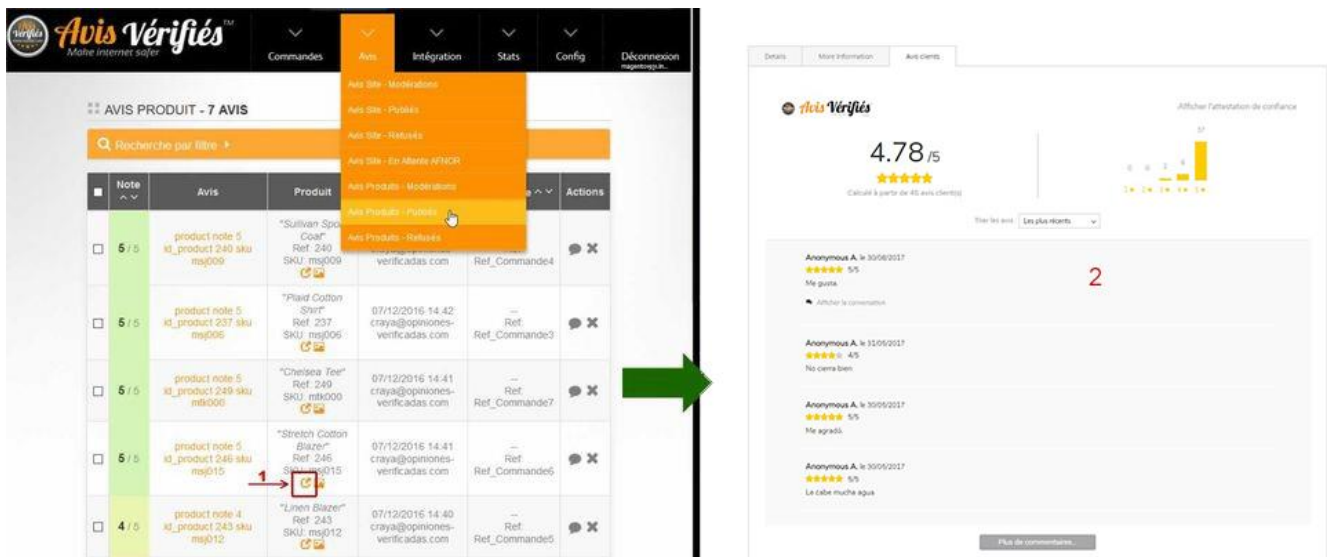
Avis Vérifiés™
Make internet safer

Commandes Avis Intégration Stats Config Déconnexion
magentoxyz.in...

Avis Site - Modérations
Avis Site - Publiés
Avis Site - Refusés
Avis Site - En Attente AFNOR
Avis Produits - Modérations
Avis Produits - Publiés
Avis Produits - Refusés

AVIS PRODUIT - 7 AVIS

Recherche par filtre

| | Note | Avis | Produit | | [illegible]e | Actions |
|---|---|---|---|---|---|---|
| | 5 / 5 | product note 5 id_product 240 sku msj009 | "Sullivan Spo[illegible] Coat" Ref: 240 SKU: msj009 | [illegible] craya@opiniones-verificadas.com | Ref: Ref_Commande4 | |
| | 5 / 5 | product note 5 id_product 237 sku msj006 | "Plaid Cotton Shirt" Ref: 237 SKU: msj006 | 07/12/2016 14:42 craya@opiniones-verificadas.com | — Ref: Ref_Commande3 | |
| | 5 / 5 | product note 5 id_product 249 sku mtk000 | "Chelsea Tee" Ref: 249 SKU: mtk000 | 07/12/2016 14:41 craya@opiniones-verificadas.com | — Ref: Ref_Commande7 | |
| | 5 / 5 | product note 5 id_product 246 sku msj015 | "Stretch Cotton Blazer" Ref: 246 SKU: msj015 | 07/12/2016 14:41 craya@opiniones-verificadas.com | — Ref: Ref_Commande6 | |
| | 4 / 5 | product note 4 id_product 243 sku msj012 | "Linen Blazer" Ref: 243 SKU: msj012 | 07/12/2016 14:40 craya@opiniones-verificadas.com | — Ref: Ref_Commande5 | |

1

Details More Information Avis clients

Avis Vérifiés

Afficher l'attestation de confiance

4.78 /5

Calculé à partir de 45 avis client(s)

0 0 1 6 37
1★ 2★ 3★ 4★ 5★

Trier les avis Les plus récents

Anonymous A. le 30/06/2017
5/5
Me gusta

Afficher la conversation

2

Anonymous A. le 31/05/2017
4/5
No cierra bien

Anonymous A. le 30/05/2017
5/5
Me agradó

Anonymous A. le 30/05/2017
5/5
Le cabe mucha agua

Plus de commentaires...